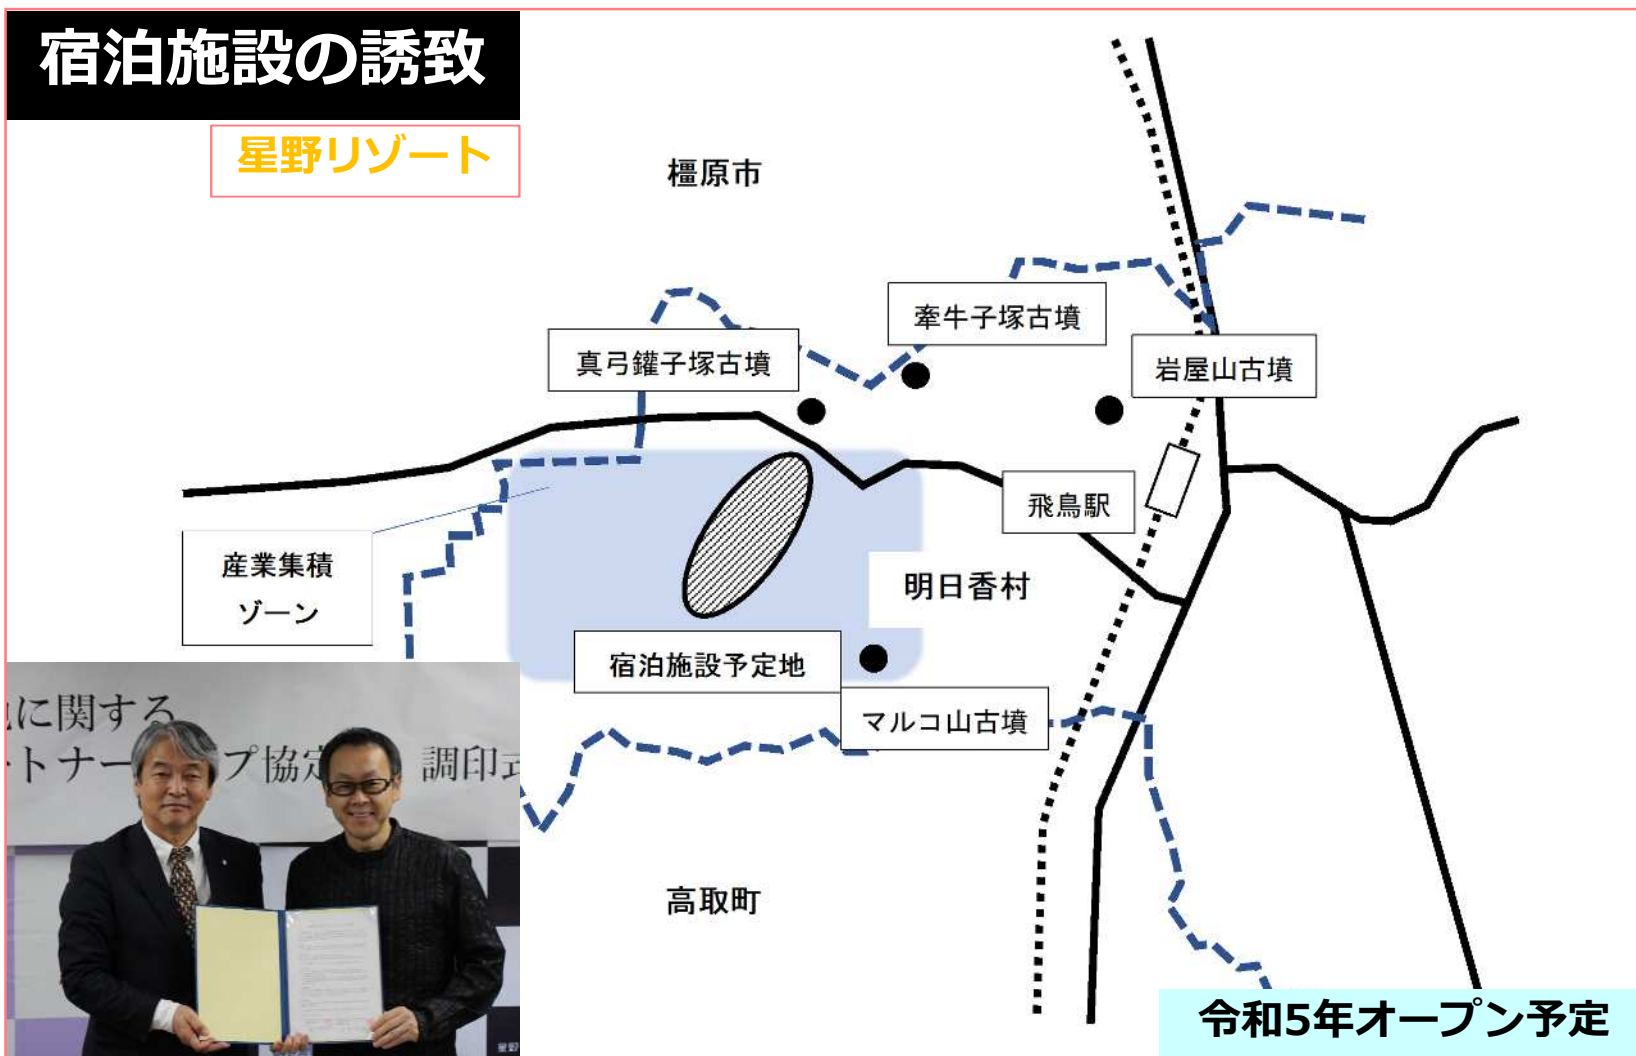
宿泊施設の誘致

星野リゾート

橿原市

牽牛子塚古墳

真弓鑵子塚古墳

岩屋山古墳

飛鳥駅

産業集積
ゾーン

明日香村

宿泊施設予定地

マルコ山古墳

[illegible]に関する
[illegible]トナー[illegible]プ協定 調印式

高取町

令和5年オープン予定